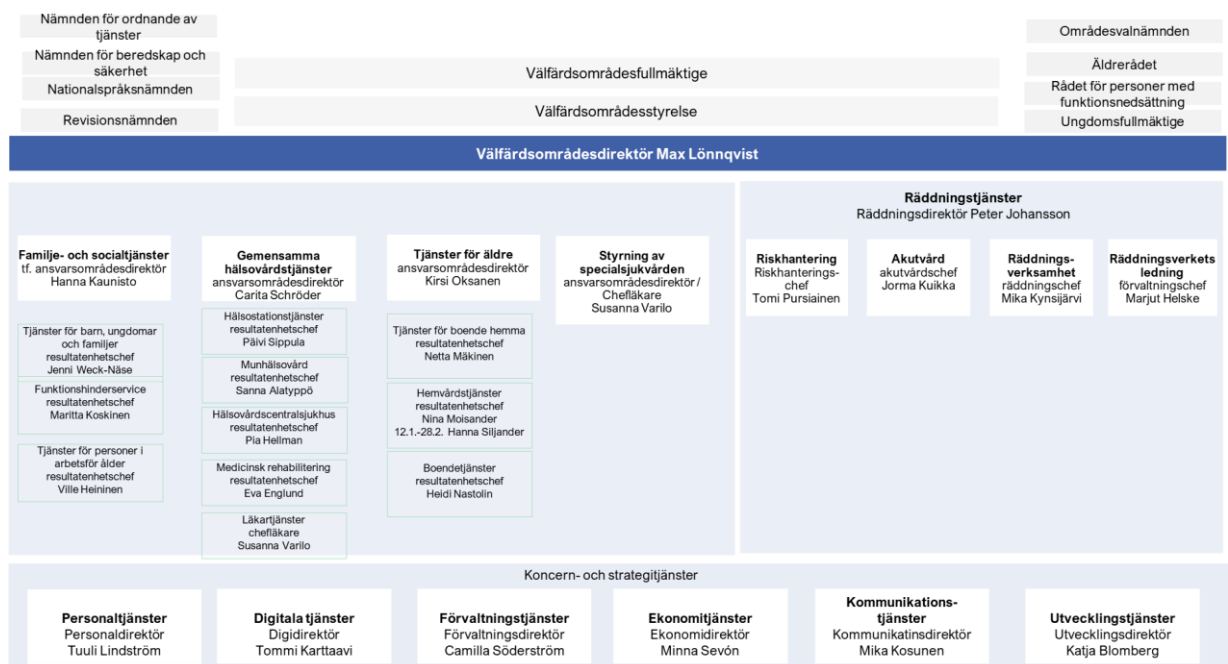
Nämnden för ordnande av tjänster

Nämnden för beredskap och säkerhet

Nationalspråksnämnden

Revisionsnämnden

Välfärdsområdesfullmäktige

Välfärdsområdesstyrelse

Områdesvalnämnden

Äldrerådet

Rådet för personer med funktionsnedsättning

Ungdomsfullmäktige

Välfärdsområdesdirektör Max Lönnqvist

Familje- och socialtjänster
tf. ansvarsområdesdirektör
Hanna Kaunisto

Tjänster för barn, ungdomar och familjer
resultatenhetschef
Jenni Weck-Näse

Funktionshinderservice
resultatenhetschef
Maritta Koskinen

Tjänster för personer i arbetsför ålder
resultatenhetschef
Ville Heininen

Gemensamma hälsovårdstjänster
ansvarsområdesdirektör
Carita Schröder

Hälsostationstjänster
resultatenhetschef
Päivi Sippula

Munhälsovård
resultatenhetschef
Sanna Alatyppö

Hälsovårdscentralsjukhus
resultatenhetschef
Pia Hellman

Medicinsk rehabilitering
resultatenhetschef
Eva Englund

Läkartjänster
chefläkare
Susanna Varilo

Tjänster för äldre
ansvarsområdesdirektör
Kirsi Oksanen

Tjänster för boende hemma
resultatenhetschef
Netta Mäkinen

Hemvårdstjänster
resultatenhetschef
Nina Moisander
12.1.-28.2. Hanna Siljander

Boendetjänster
resultatenhetschef
Heidi Nastolin

Styrning av specialsjukvården
ansvarsområdesdirektör / Chefläkare
Susanna Varilo

Räddningstjänster
Räddningsdirektör Peter Johansson

Riskhantering
Riskhanteringschef
Tomi Pursiainen

Akutvård
akutvårdschef
Jorma Kuikka

Räddningsverksamhet
räddningschef
Mika Kynsijärvi

Räddningsverkets ledning
förvaltningschef
Marjut Helske

Koncern- och strategitjänster

Personaltjänster
Personaldirektör
Tuuli Lindström

Digitala tjänster
Digidirektör
Tommi Karttaavi

Förvaltningstjänster
Förvaltningsdirektör
Camilla Söderström

Ekonomitjänster
Ekonomidirektör
Minna Sevón

Kommunikationstjänster
Kommunikatinsdirektör
Mika Kosunen

Utvecklingstjänster
Utvecklingsdirektör
Katja Blomberg